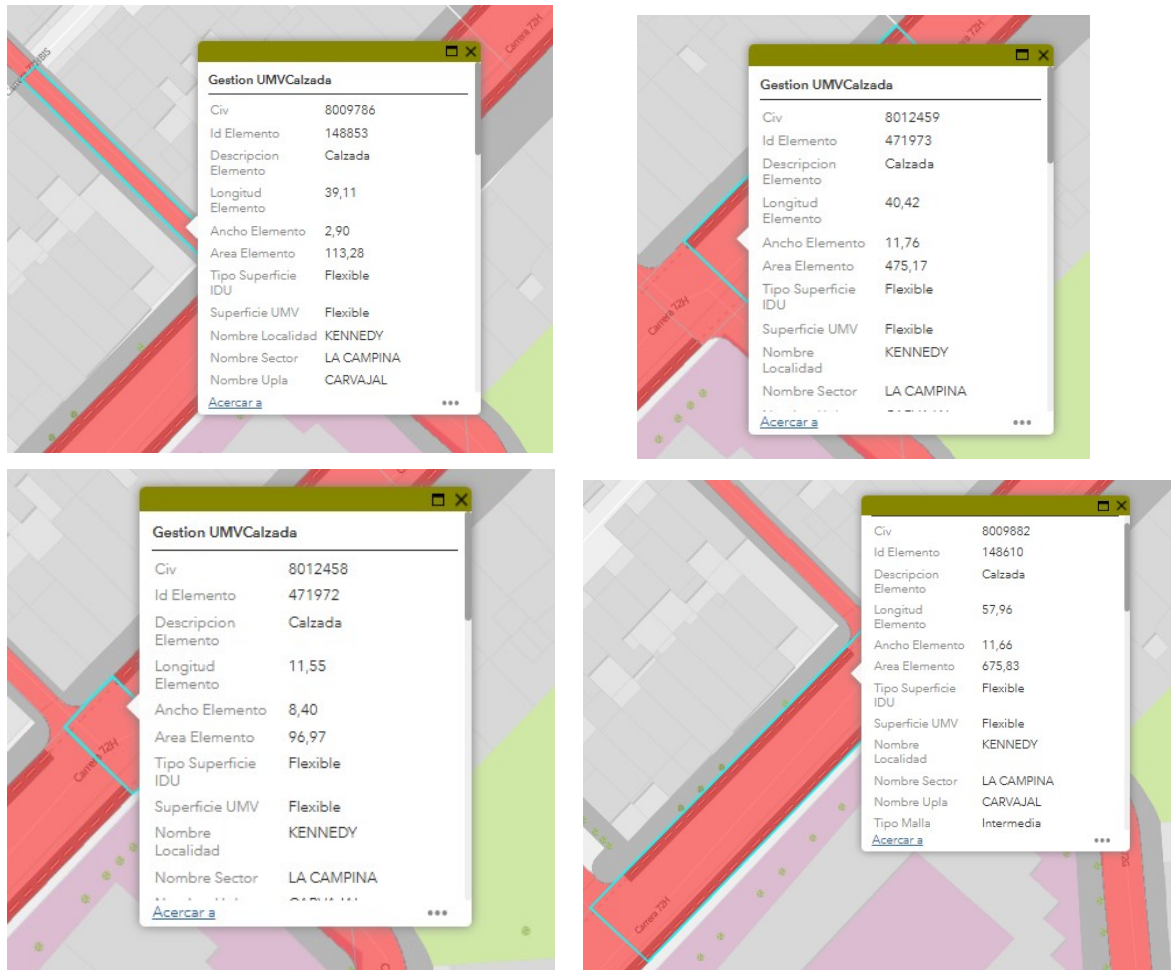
Gestion UMVCalzada

| | |
|---|---|
| Civ | 8009786 |
| Id Elemento | 148853 |
| Descripcion Elemento | Calzada |
| Longitud Elemento | 39,11 |
| Ancho Elemento | 2,90 |
| Area Elemento | 113,28 |
| Tipo Superficie IDU | Flexible |
| Superficie UMV | Flexible |
| Nombre Localidad | KENNEDY |
| Nombre Sector | LA CAMPINA |
| Nombre Upla | CARVAJAL |

Acercar a •••

Carrera 72H

Gestion UMVCalzada

| | |
|---|---|
| Civ | 8012459 |
| Id Elemento | 471973 |
| Descripcion Elemento | Calzada |
| Longitud Elemento | 40,42 |
| Ancho Elemento | 11,76 |
| Area Elemento | 475,17 |
| Tipo Superficie IDU | Flexible |
| Superficie UMV | Flexible |
| Nombre Localidad | KENNEDY |
| Nombre Sector | LA CAMPINA |

Acercar a •••

Carrera 72H

Gestion UMVCalzada

| | |
|---|---|
| Civ | 8012458 |
| Id Elemento | 471972 |
| Descripcion Elemento | Calzada |
| Longitud Elemento | 11,55 |
| Ancho Elemento | 8,40 |
| Area Elemento | 96,97 |
| Tipo Superficie IDU | Flexible |
| Superficie UMV | Flexible |
| Nombre Localidad | KENNEDY |
| Nombre Sector | LA CAMPINA |

Acercar a •••

Carrera 72H

| | |
|---|---|
| Civ | 8009882 |
| Id Elemento | 148610 |
| Descripcion Elemento | Calzada |
| Longitud Elemento | 57,96 |
| Ancho Elemento | 11,66 |
| Area Elemento | 675,83 |
| Tipo Superficie IDU | Flexible |
| Superficie UMV | Flexible |
| Nombre Localidad | KENNEDY |
| Nombre Sector | LA CAMPINA |
| Nombre Upla | CARVAJAL |
| Tipo Malla | Intermedia |

Acercar a •••

Carrera 72H